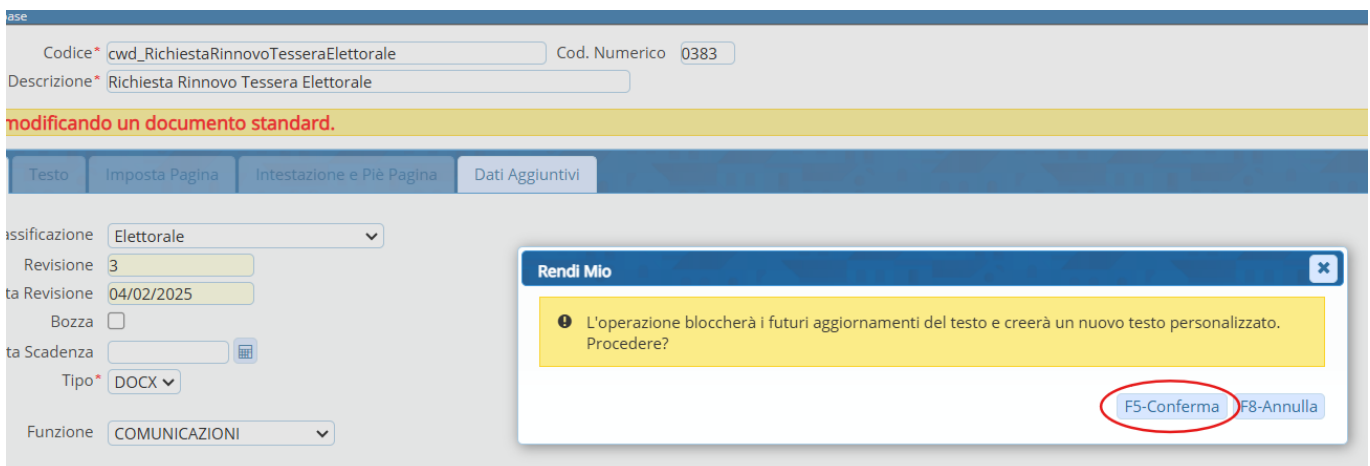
base

Codice* cwd_RichiestaRinnovoTesseraElettorale

Cod. Numerico 0383

Descrizione* Richiesta Rinnovo Tessera Elettorale

modificando un documento standard.

Testo | Imposta Pagina | Intestazione e Piè Pagina | Dati Aggiuntivi

assificazione Elettorale

Revisione 3

ta Revisione 04/02/2025

Bozza

ta Scadenza

Tipo* DOCX

Funzione COMUNICAZIONI

Rendi Mio

L'operazione bloccherà i futuri aggiornamenti del testo e creerà un nuovo testo personalizzato. Procedere?

F5-Conferma F8-Annulla